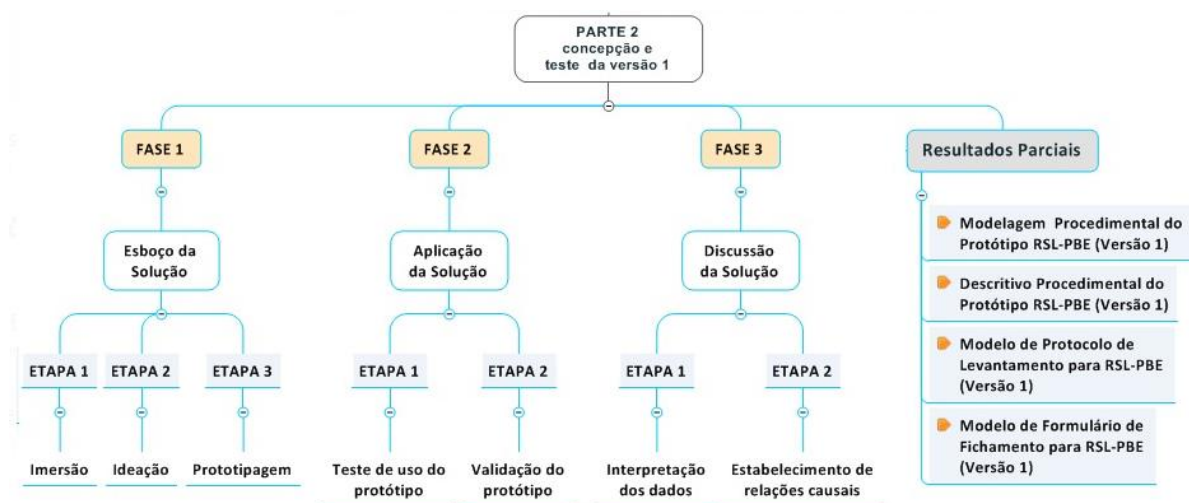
PARTE 2
concepção e
teste da versão 1

FASE 1

Esboço da Solução

ETAPA 1
Imersão

ETAPA 2
Ideação

ETAPA 3
Prototipagem

FASE 2

Aplicação da Solução

ETAPA 1
Teste de uso do protótipo

ETAPA 2
Validação do protótipo

FASE 3

Discussão da Solução

ETAPA 1
Interpretação dos dados

ETAPA 2
Estabelecimento de relações causais

Resultados Parciais

Modelagem Procedimental do Protótipo RSL-PBE (Versão 1)

Descritivo Procedimental do Protótipo RSL-PBE (Versão 1)

Modelo de Protocolo de Levantamento para RSL-PBE (Versão 1)

Modelo de Formulário de Fichamento para RSL-PBE (Versão 1)